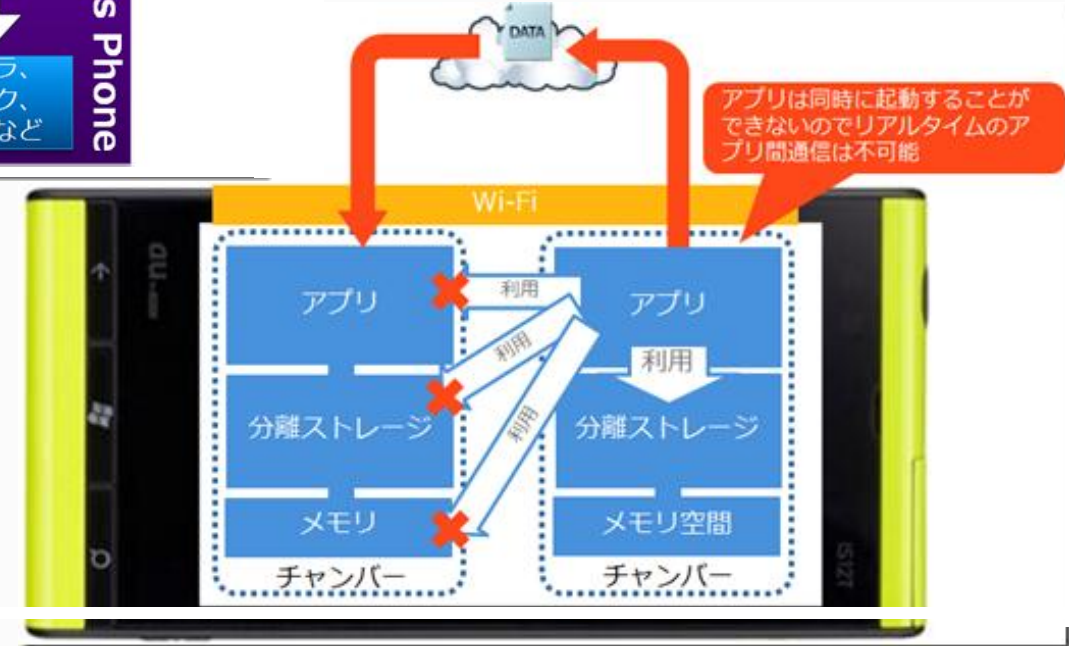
s Phone
ラ、
ク、
など

DATA

アプリは同時に起動することができないのでリアルタイムのアプリ間通信は不可能

Wi-Fi

au

アプリ
利用
利用
利用
分離ストレージ
メモリ
チャンバー

アプリ
利用
分離ストレージ
メモリ空間
チャンバー

IS12T